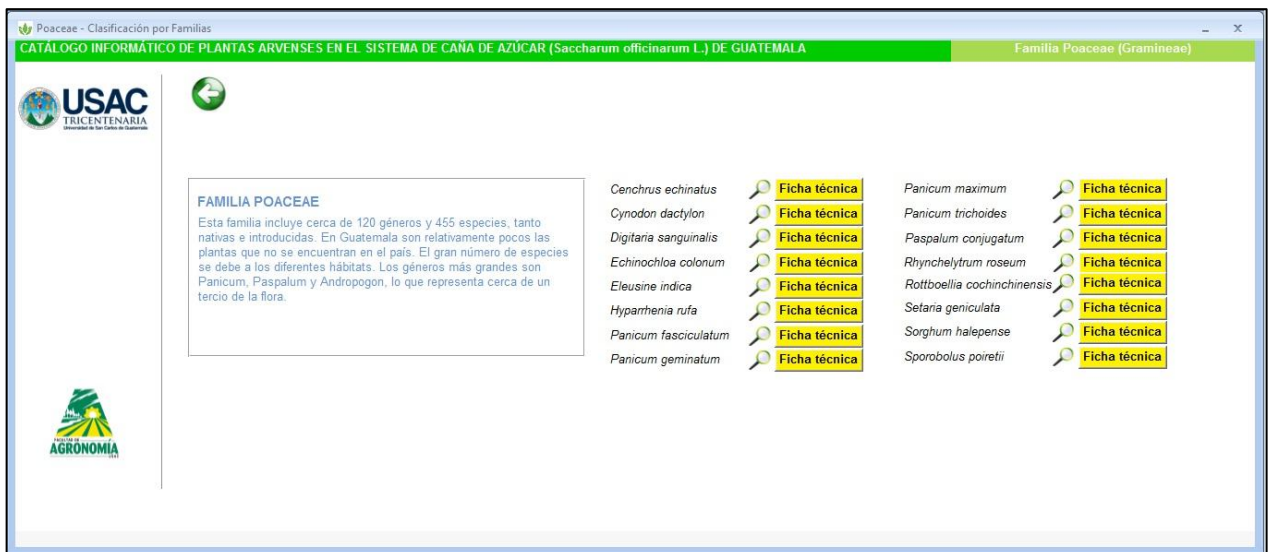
Poaceae - Clasificación por Familias

CATÁLOGO INFORMÁTICO DE PLANTAS ARVENSES EN EL SISTEMA DE CAÑA DE AZÚCAR (Saccharum officinarum L.) DE GUATEMALA

Familia Poaceae (Gramineae)

USAC
TRICENTENARIA
Universidad de San Carlos de Guatemala

FAMILIA POACEAE
Esta familia incluye cerca de 120 géneros y 455 especies, tanto nativas e introducidas. En Guatemala son relativamente pocos las plantas que no se encuentran en el país. El gran número de especies se debe a los diferentes hábitats. Los géneros más grandes son Panicum, Paspalum y Andropogon, lo que representa cerca de un tercio de la flora.

Cenchrus echinatus Ficha técnica
Cynodon dactylon Ficha técnica
Digitaria sanguinalis Ficha técnica
Echinochloa colonum Ficha técnica
Eleusine indica Ficha técnica
Hyparrhenia rufa Ficha técnica
Panicum fasciculatum Ficha técnica
Panicum geminatum Ficha técnica

Panicum maximum Ficha técnica
Panicum trichoides Ficha técnica
Paspalum conjugatum Ficha técnica
Rhynchelytrum roseum Ficha técnica
Rottboellia cochinchinensis Ficha técnica
Setaria geniculata Ficha técnica
Sorghum halepense Ficha técnica
Sporobolus poiretii Ficha técnica

FACULTAD DE
AGRONOMIA